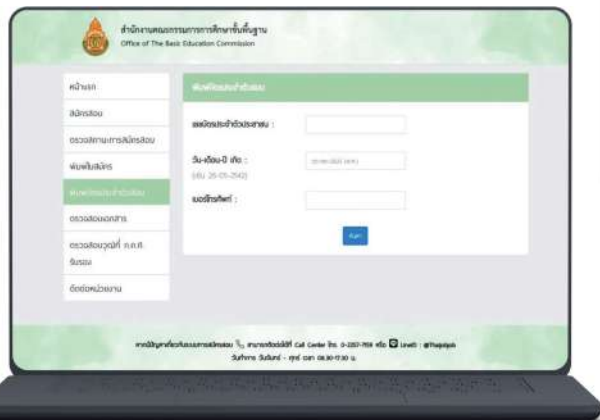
สำนักงานคณะกรรมการการศึกษาขั้นพื้นฐาน
Office of The Basic Education Commission

หน้าแรก
สมัครสอบ
ตรวจสถานะการสมัครสอบ
พิมพ์ใบสมัคร
พิมพ์บัตรประจำตัวสอบ
ตรวจสอบเอกสาร
ตรวจสอบวุฒิที่ ก.ค.ศ. รับรอง
ติดต่อหน่วยงาน

พิมพ์บัตรประจำตัวสอบ

เลขบัตรประจำตัวประชาชน :

วัน-เดือน-ปี เกิด :
(เช่น 26-05-2542)

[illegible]

เบอร์โทรศัพท์ :

ค้นหา

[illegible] Call Center โทร. 0-2207-7161 หรือ Line : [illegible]
วันทำการ จันทร์ - ศุกร์ เวลา 08.30-17.30 น.